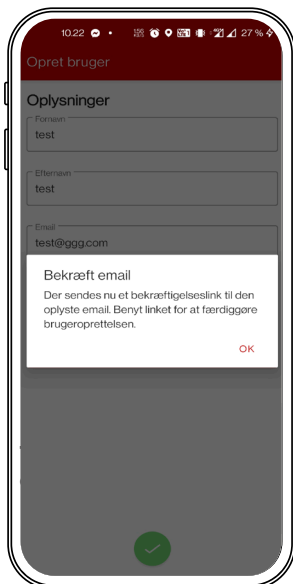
10.22 27 %

Opret bruger

Oplysninger

Fornavn
test

Efternavn
test

Email
test@ggg.com

Bekræft email

Der sendes nu et bekræftigelseslink til den oplyste email. Benyt linket for at færdiggøre brugeroprettelsen.

OK